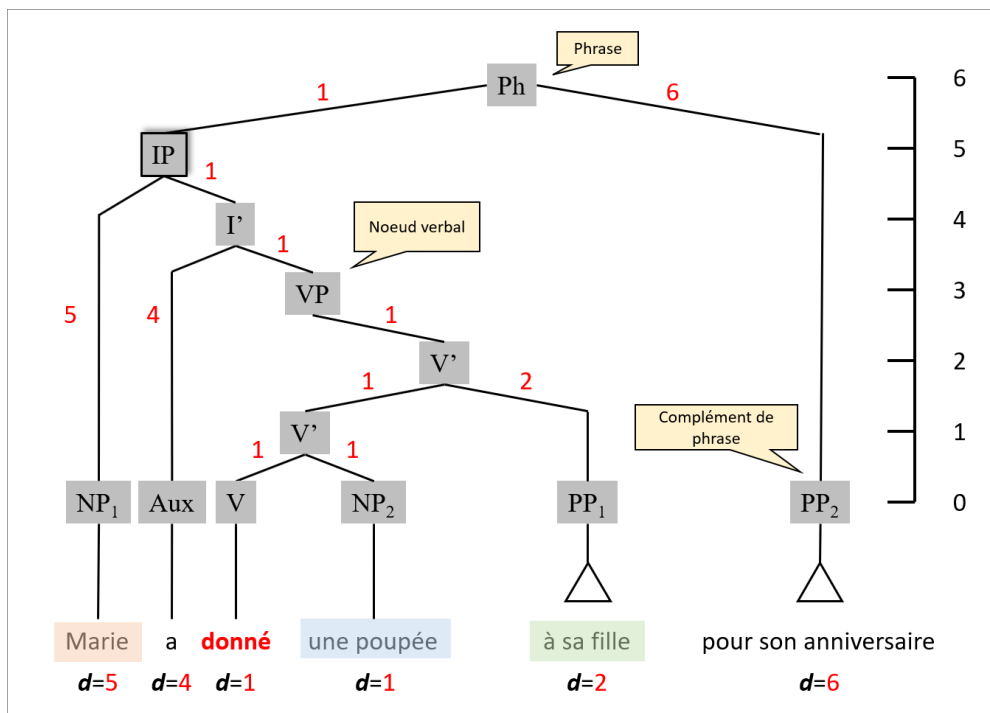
Phrase

Ph

1

6

IP

1

I'

Noeud verbal

1

VP

5

4

1

V'

1

2

V'

Complément de phrase

1

1

$NP_1$

Aux

V

$NP_2$

$PP_1$

$PP_2$

6
5
4
3
2
1
0

Marie a donné une poupée à sa fille pour son anniversaire

$d$=5 $d$=4 $d$=1 $d$=1 $d$=2 $d$=6